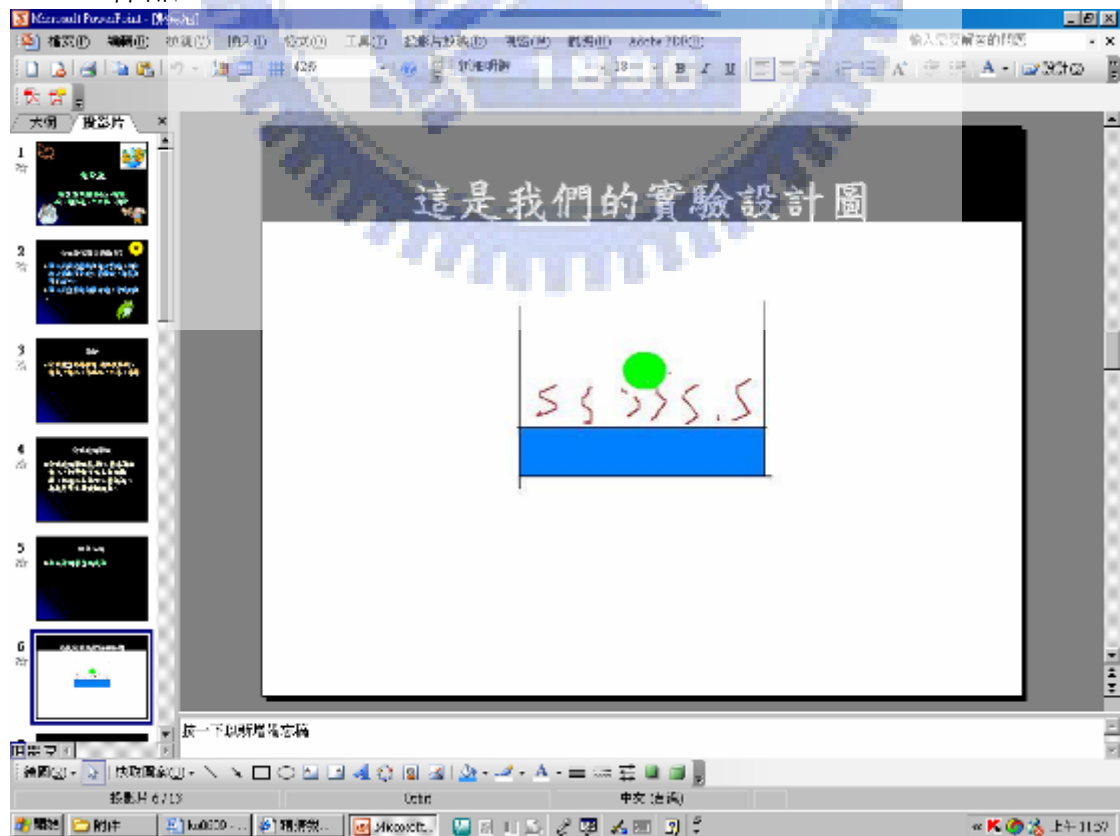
Microsoft PowerPoint - [簡報1]

檔案(F) 編輯(E) 檢視(V) 插入(I) 格式(O) 工具(T) 投影片放映(D) 視窗(W) 說明(H) Adobe PDF(B)

輸入需要解答的問題

42%

新細明體

18

B I U

A

設計(S)

大綱 投影片

1

2

3

4

5

6

這是我們的實驗設計圖

按一下以新增備忘稿

繪圖(R) 快取圖案(U)

投影片 6 / 13

Default

中文 (台灣)

開始

附件

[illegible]

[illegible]

上午 11:57